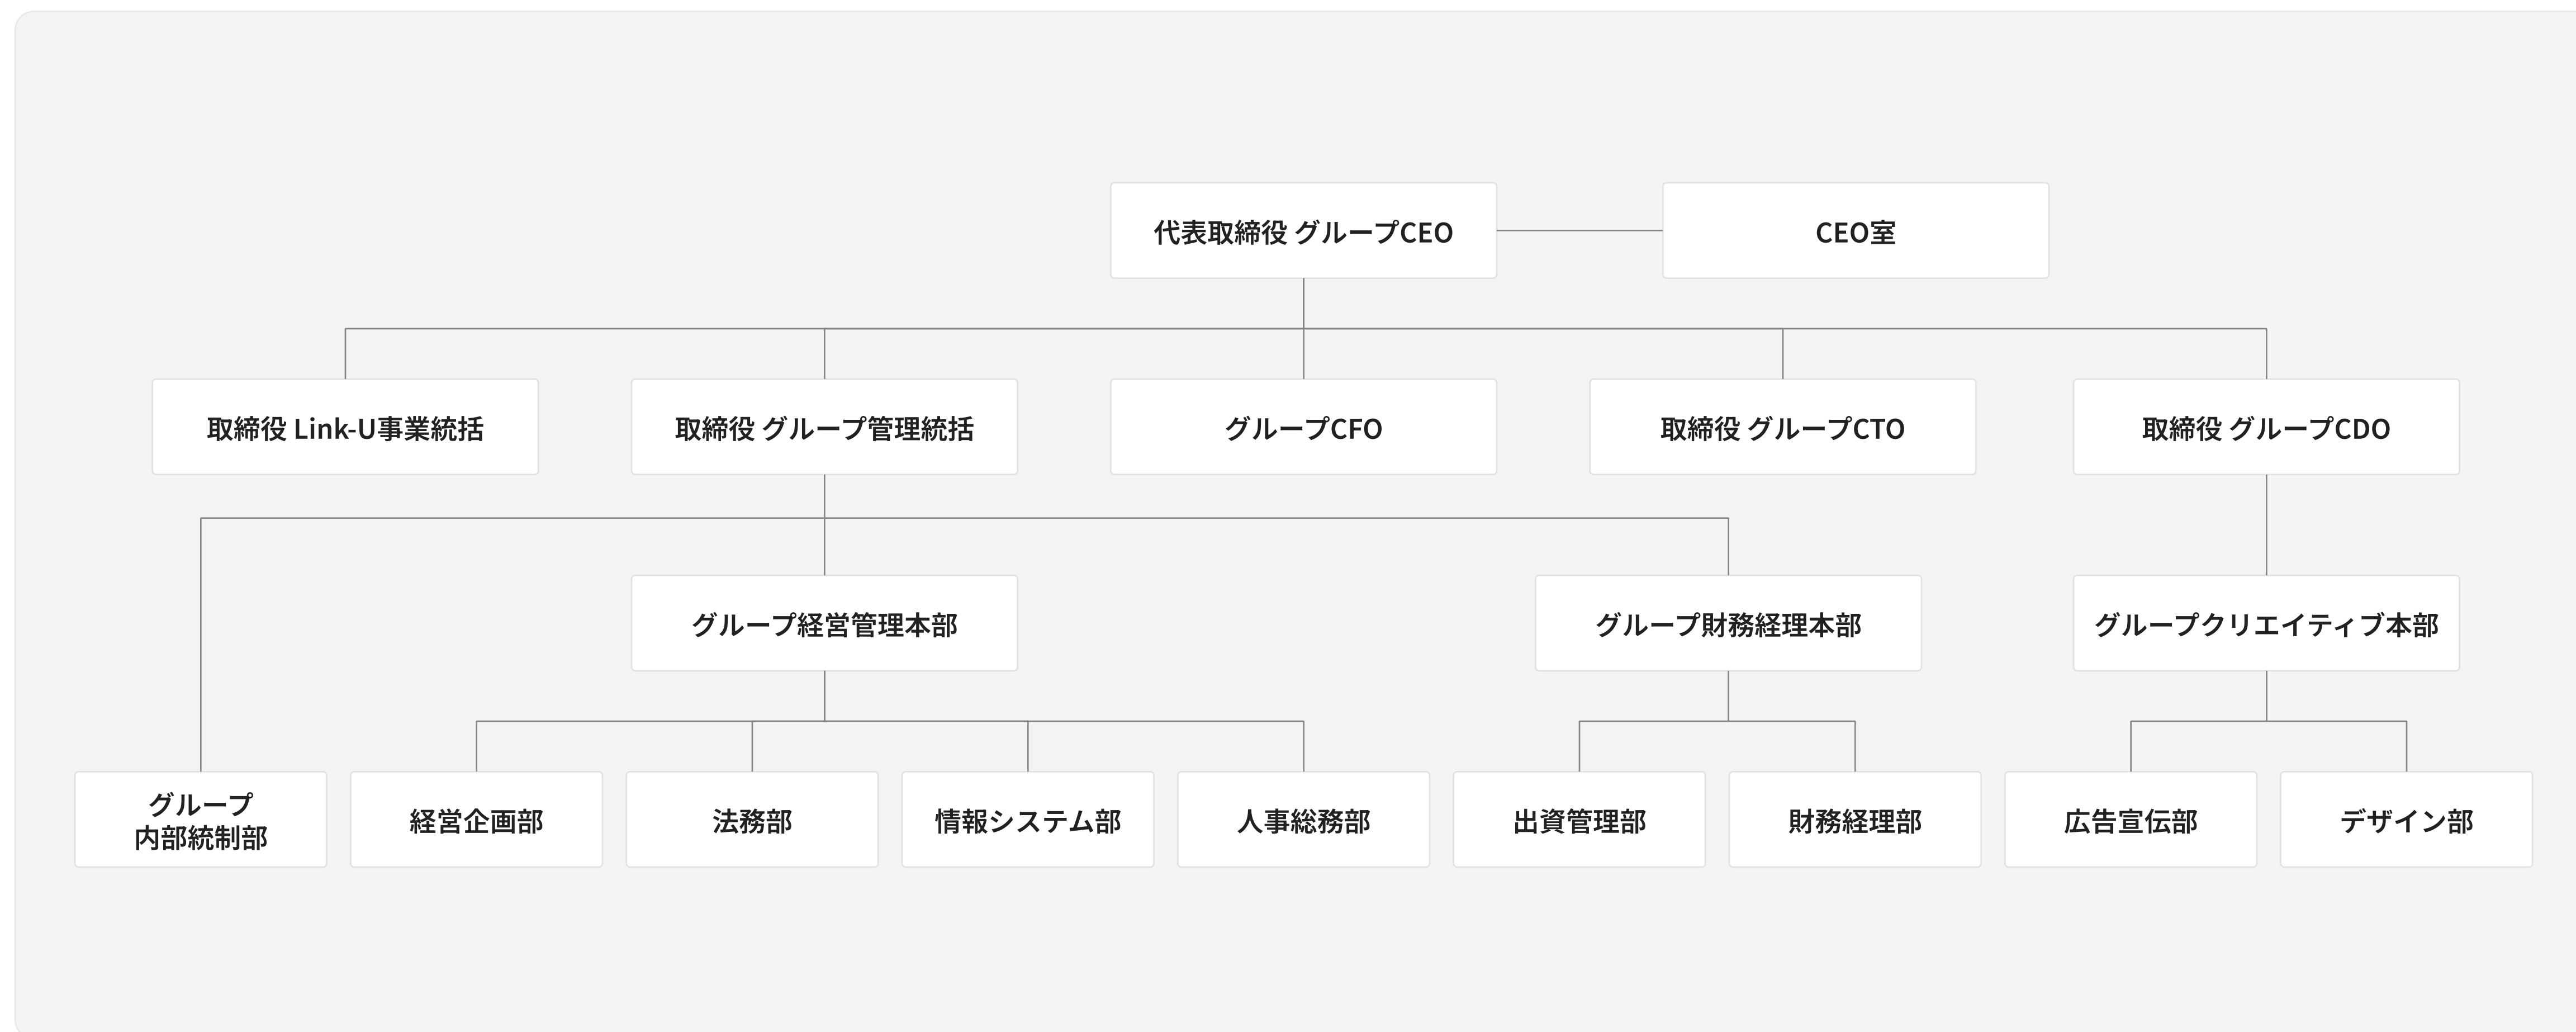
代表取締役 グループCEO

CEO室

取締役 Link-U事業統括

取締役 グループ管理統括

グループCFO

取締役 グループCTO

取締役 グループCDO

グループ経営管理本部

グループ財務経理本部

グループクリエイティブ本部

グループ
内部統制部

経営企画部

法務部

情報システム部

人事総務部

出資管理部

財務経理部

広告宣伝部

デザイン部